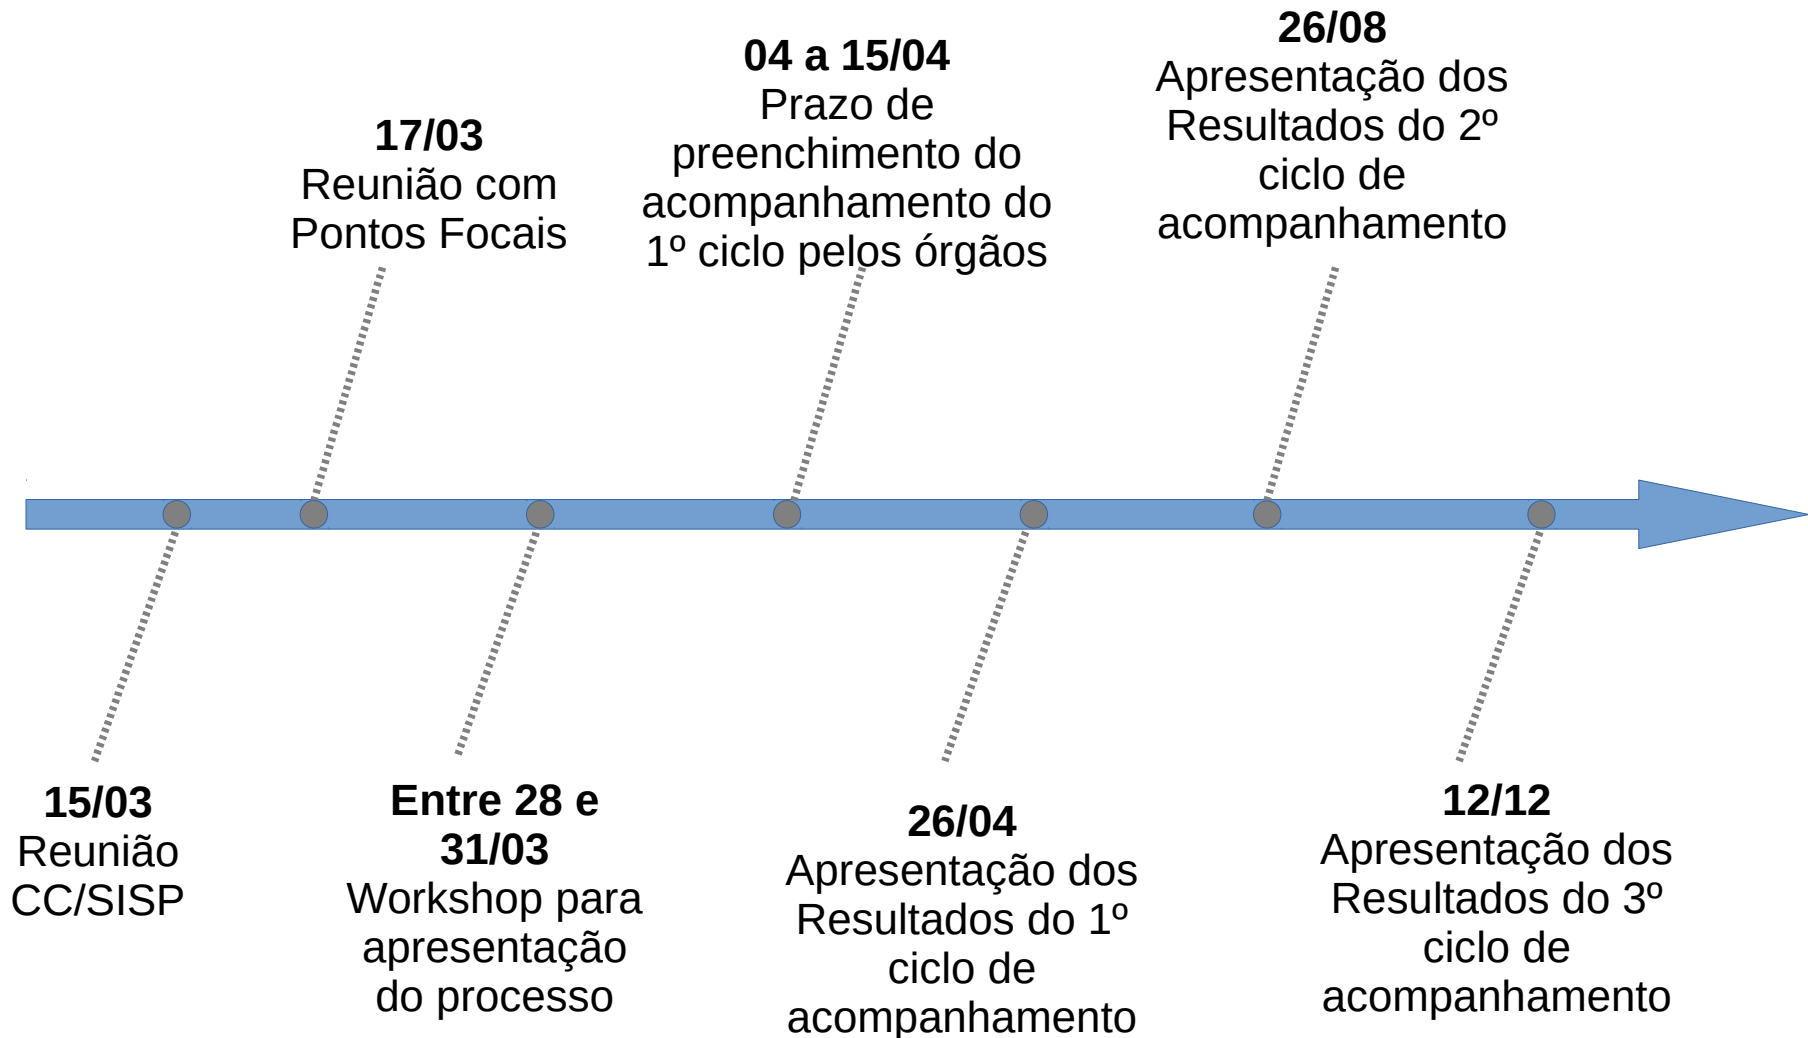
**17/03**
Reunião com Pontos Focais

**04 a 15/04**
Prazo de preenchimento do acompanhamento do 1º ciclo pelos órgãos

**26/08**
Apresentação dos Resultados do 2º ciclo de acompanhamento

**15/03**
Reunião CC/SISP

**Entre 28 e 31/03**
Workshop para apresentação do processo

**26/04**
Apresentação dos Resultados do 1º ciclo de acompanhamento

**12/12**
Apresentação dos Resultados do 3º ciclo de acompanhamento